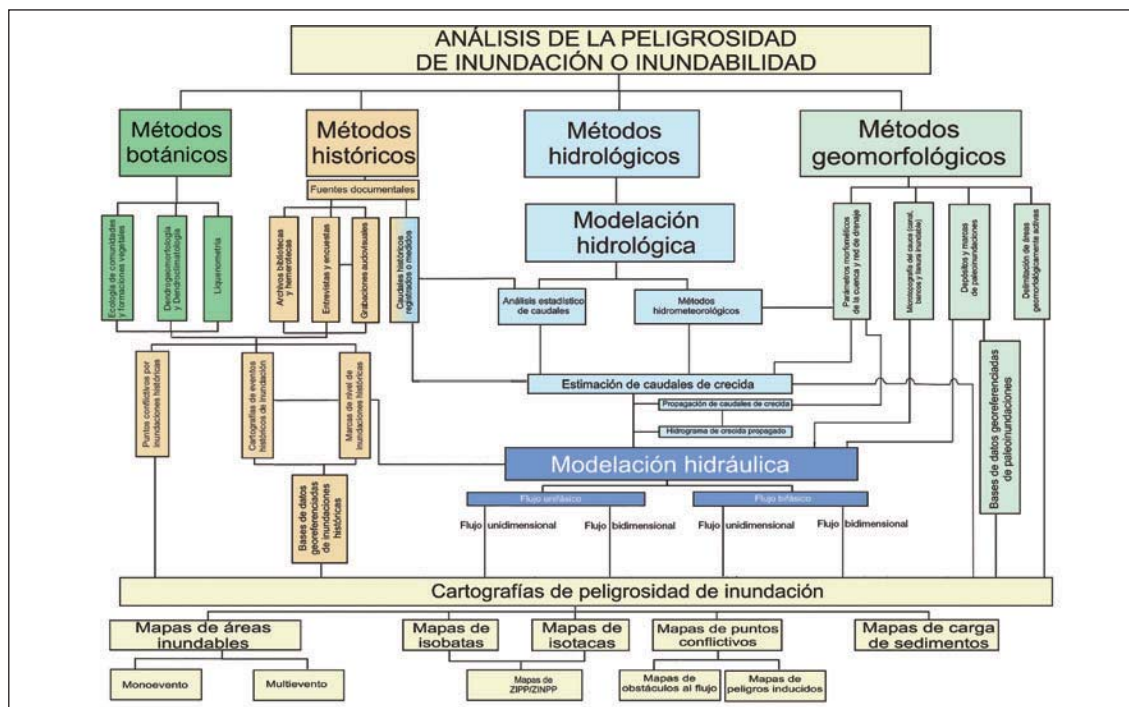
ANÁLISIS DE LA PELIGROSIDAD
DE INUNDACIÓN O INUNDABILIDAD

Métodos botánicos

Métodos históricos

Métodos hidrológicos

Métodos geomorfológicos

Fuentes documentales

Ecología de comunidades y formaciones vegetales

Dendrogeomorfología y Dendroclimatología

Liquenometría

Archivos bibliotecas y hemerotecas

Entrevistas y encuestas

Grabaciones audiovisuales

Caudales históricos registrados o medidos

Modelación hidrológica

Análisis estadístico de caudales

Métodos hidrometeorológicos

Parámetros morfométricos de la cuenca y red de drenaje

Microtopografía del cauce (canal, barras y llanura inundable)

Depósitos y marcas de paleoinundaciones

Delimitación de áreas geomorfológicamente activas

Puntos conflictivos por inundaciones históricas

Cartografías de eventos históricos de inundación

Marcas de nivel de inundaciones históricas

Estimación de caudales de crecida

Propagación de caudales de crecida

Hidrograma de crecida propagado

Bases de datos georeferenciadas de paleoinundaciones

Modelación hidráulica

Bases de datos georeferenciadas de inundaciones históricas

Flujo unifásico

Flujo bifásico

Flujo unidimensional

Flujo bidimensional

Flujo unidimensional

Flujo bidimensional

Cartografías de peligrosidad de inundación

Mapas de áreas inundables

Mapas de isobatas

Mapas de isotacas

Mapas de puntos conflictivos

Mapas de carga de sedimentos

Monoevento

Multievento

Mapas de ZIPP/ZINPP

Mapas de obstáculos al flujo

Mapas de peligros inducidos